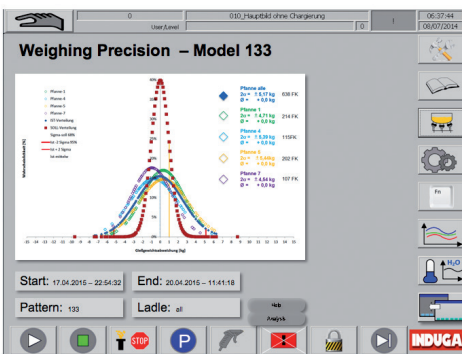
0
User Level
010_Hauptbild ohne Chargierung
0
1
06:37:44
08/07/2014

Weighing Precision – Model 133

Pfanne 1
Pfanne 4
Pfanne 5
Pfanne 7
3D Verteilung
3DQ Verteilung
Sigma auf 98%
Ist 2 Sigma 95%
Ist 2 Sigma
Ist einfache

Pfanne alle
2σ = ± 5,17 kg
Ø = + 0,0 kg
638 FK

Pfanne 1
2σ = ± 4,71 kg
Ø = + 0,0 kg
214 FK

Pfanne 4
2σ = ± 5,39 kg
Ø = + 0,0 kg
115FK

Pfanne 5
2σ = ± 5,66 kg
Ø = + 0,0 kg
202 FK

Pfanne 7
2σ = ± 4,94 kg
Ø = + 0,0 kg
107 FK

Wahrscheinlichkeit [%]
Dieffgewichtsabweichung [kg]

Fn

$H_2O$

Start: 17.04.2015 – 22:54:32
End: 20.04.2015 – 11:41:18
Pattern: 133
Ladle: all

Hub
Analysis

STOP
P

INDUGA